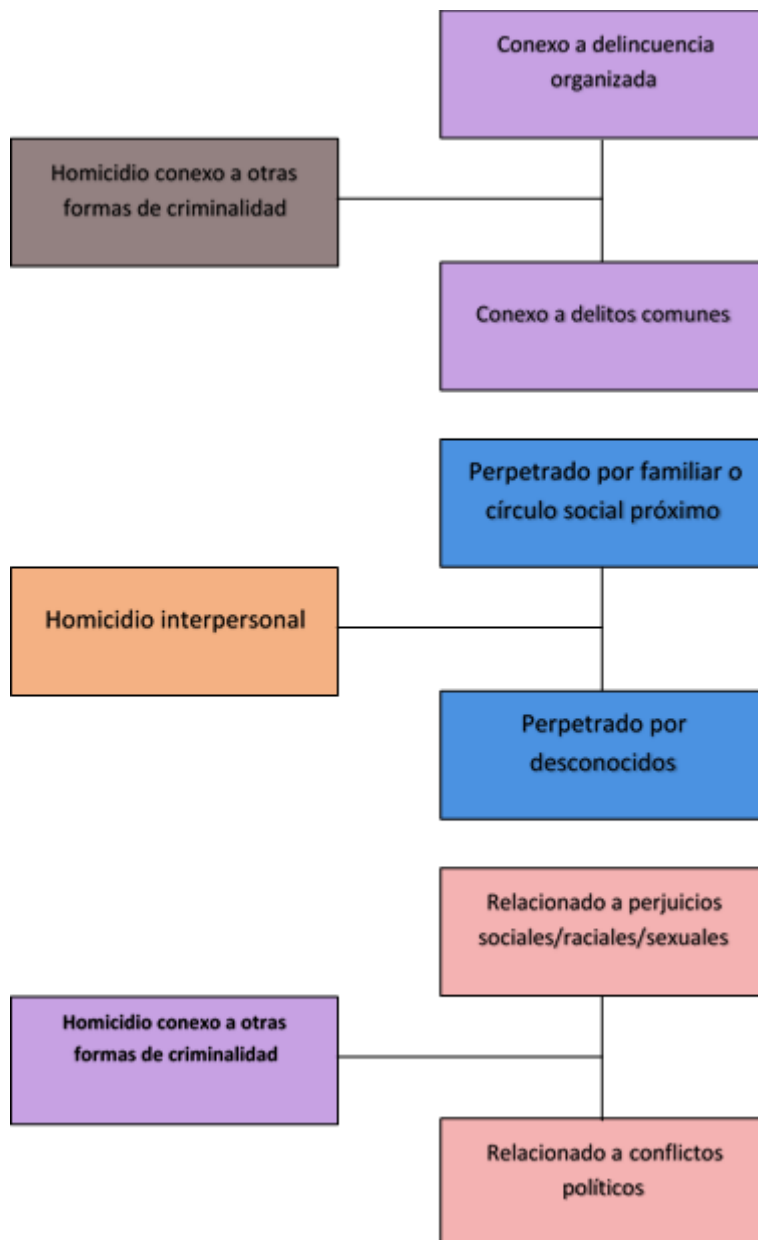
Conexo a delincuencia organizada

Homicidio conexo a otras formas de criminalidad

Conexo a delitos comunes

Perpetrado por familiar o círculo social próximo

Homicidio interpersonal

Perpetrado por desconocidos

Relacionado a perjuicios sociales/raciales/sexuales

Homicidio conexo a otras formas de criminalidad

Relacionado a conflictos políticos